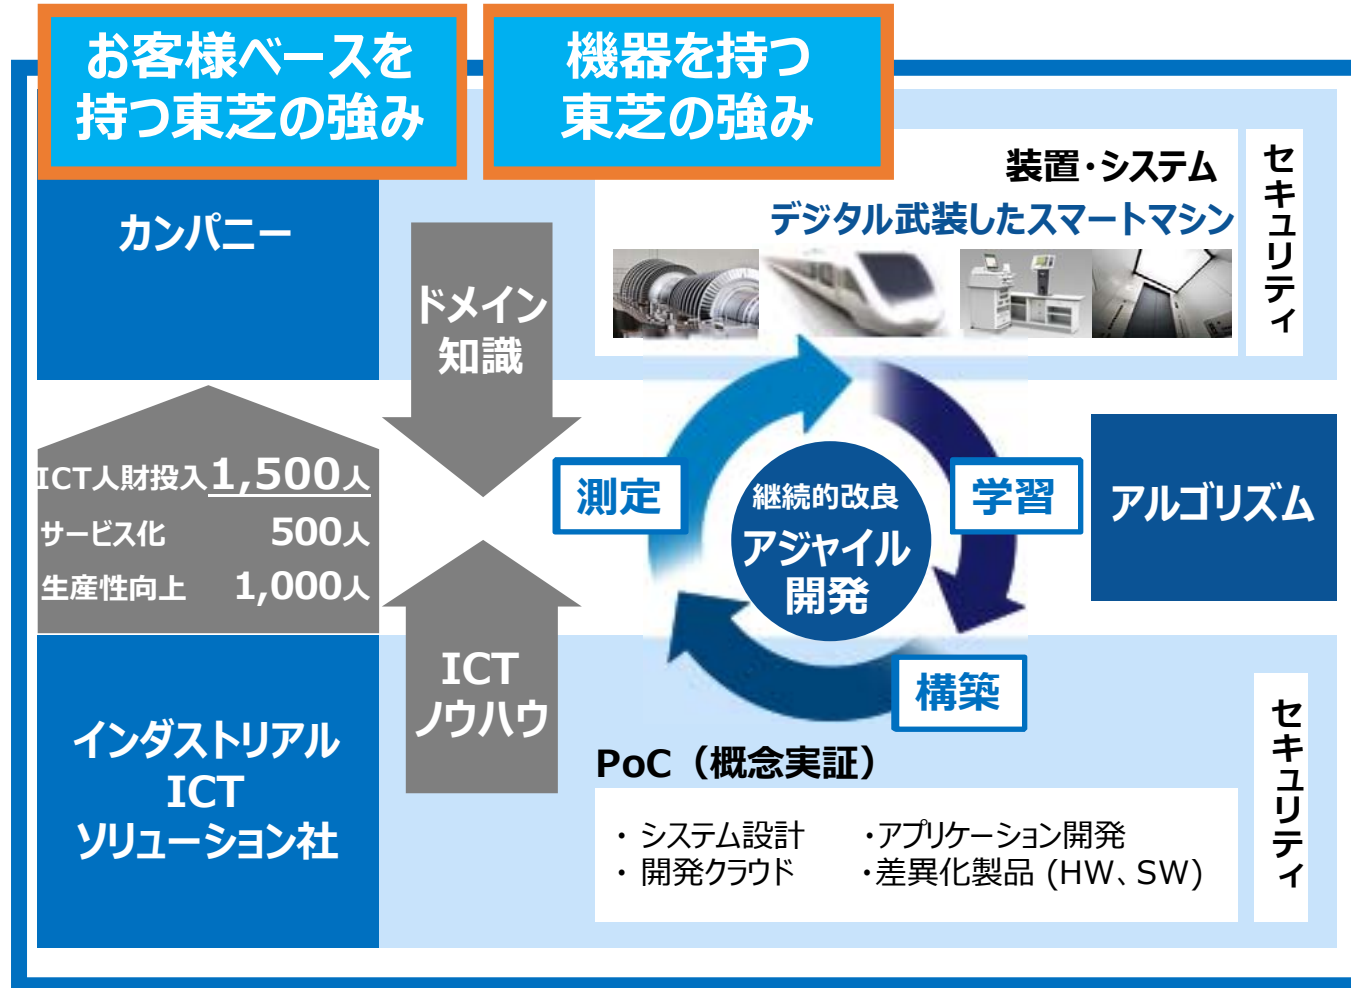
お客様ベースを持つ東芝の強み

機器を持つ東芝の強み

カンパニー

ドメイン知識

装置・システム

デジタル武装したスマートマシン

セキュリティ

ICT人財投入1,500人
サービス化 500人
生産性向上 1,000人

測定

継続的改良
アジャイル開発

学習

アルゴリズム

構築

ICTノウハウ

インダストリアルICTソリューション社

PoC（概念実証）

・システム設計
・開発クラウド
・アプリケーション開発
・差異化製品 (HW、SW)

セキュリティ